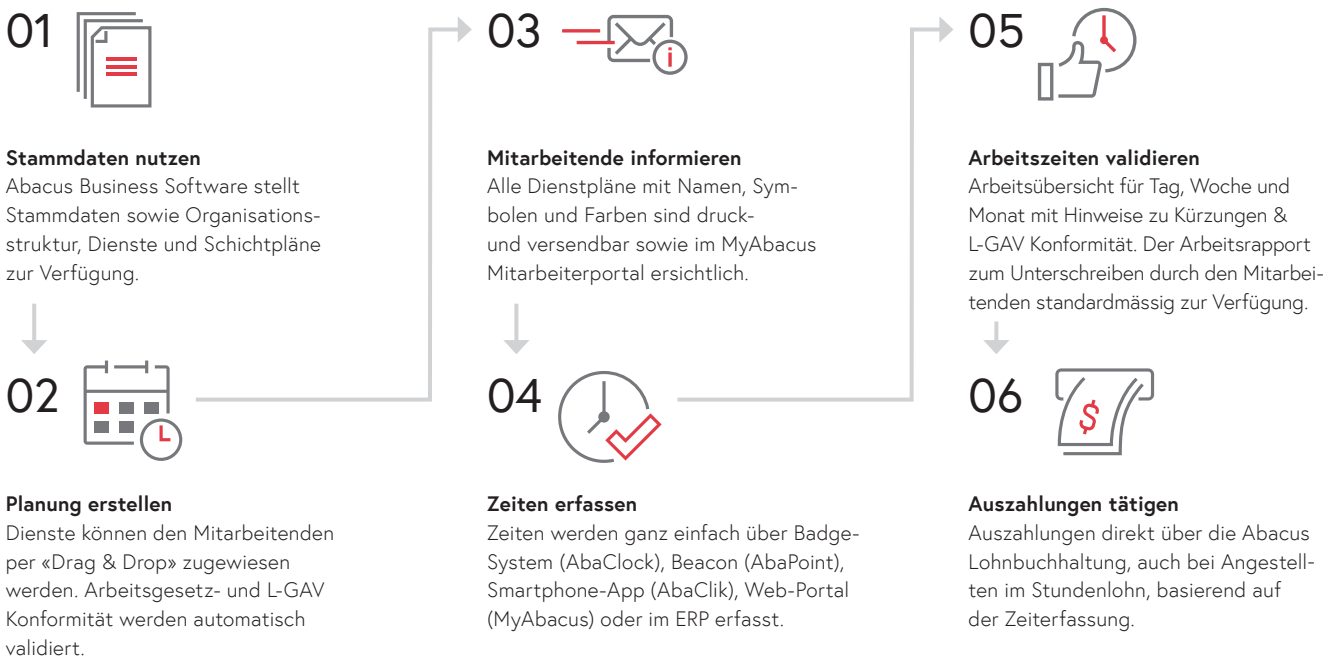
01

Stammdaten nutzen
Abacus Business Software stellt Stammdaten sowie Organisationsstruktur, Dienste und Schichtpläne zur Verfügung.

02

Planung erstellen
Dienste können den Mitarbeitenden per «Drag & Drop» zugewiesen werden. Arbeitsgesetz- und L-GAV Konformität werden automatisch validiert.

03

Mitarbeitende informieren
Alle Dienstpläne mit Namen, Symbolen und Farben sind druck- und versendbar sowie im MyAbacus Mitarbeiterportal ersichtlich.

04

Zeiten erfassen
Zeiten werden ganz einfach über Badge-System (AbaClock), Beacon (AbaPoint), Smartphone-App (AbaClik), Web-Portal (MyAbacus) oder im ERP erfasst.

05

Arbeitszeiten validieren
Arbeitsübersicht für Tag, Woche und Monat mit Hinweise zu Kürzungen & L-GAV Konformität. Der Arbeitsrapport zum Unterschreiben durch den Mitarbeitenden standardmässig zur Verfügung.

06

Auszahlungen tätigen
Auszahlungen direkt über die Abacus Lohnbuchhaltung, auch bei Angestellten im Stundenlohn, basierend auf der Zeiterfassung.